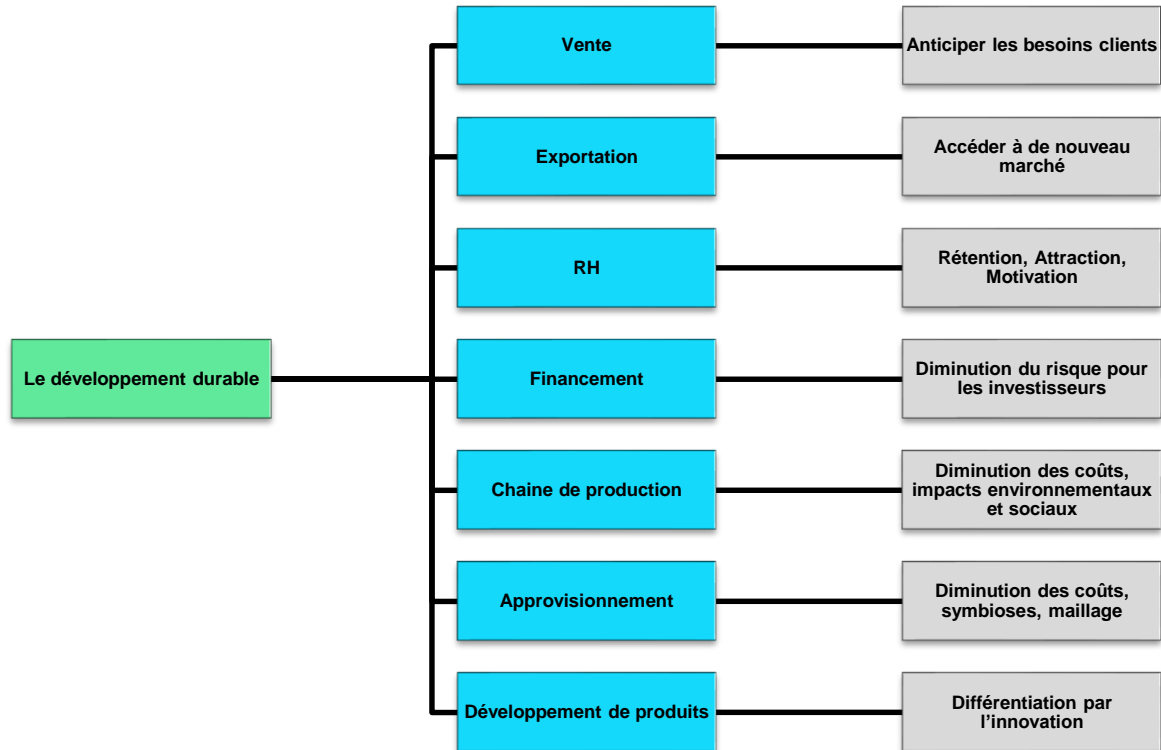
Le développement durable

Vente

Anticiper les besoins clients

Exportation

Accéder à de nouveau marché

RH

Rétention, Attraction, Motivation

Financement

Diminution du risque pour les investisseurs

Chaine de production

Diminution des coûts, impacts environnementaux et sociaux

Approvisionnement

Diminution des coûts, symbioses, maillage

Développement de produits

Différentiation par l'innovation